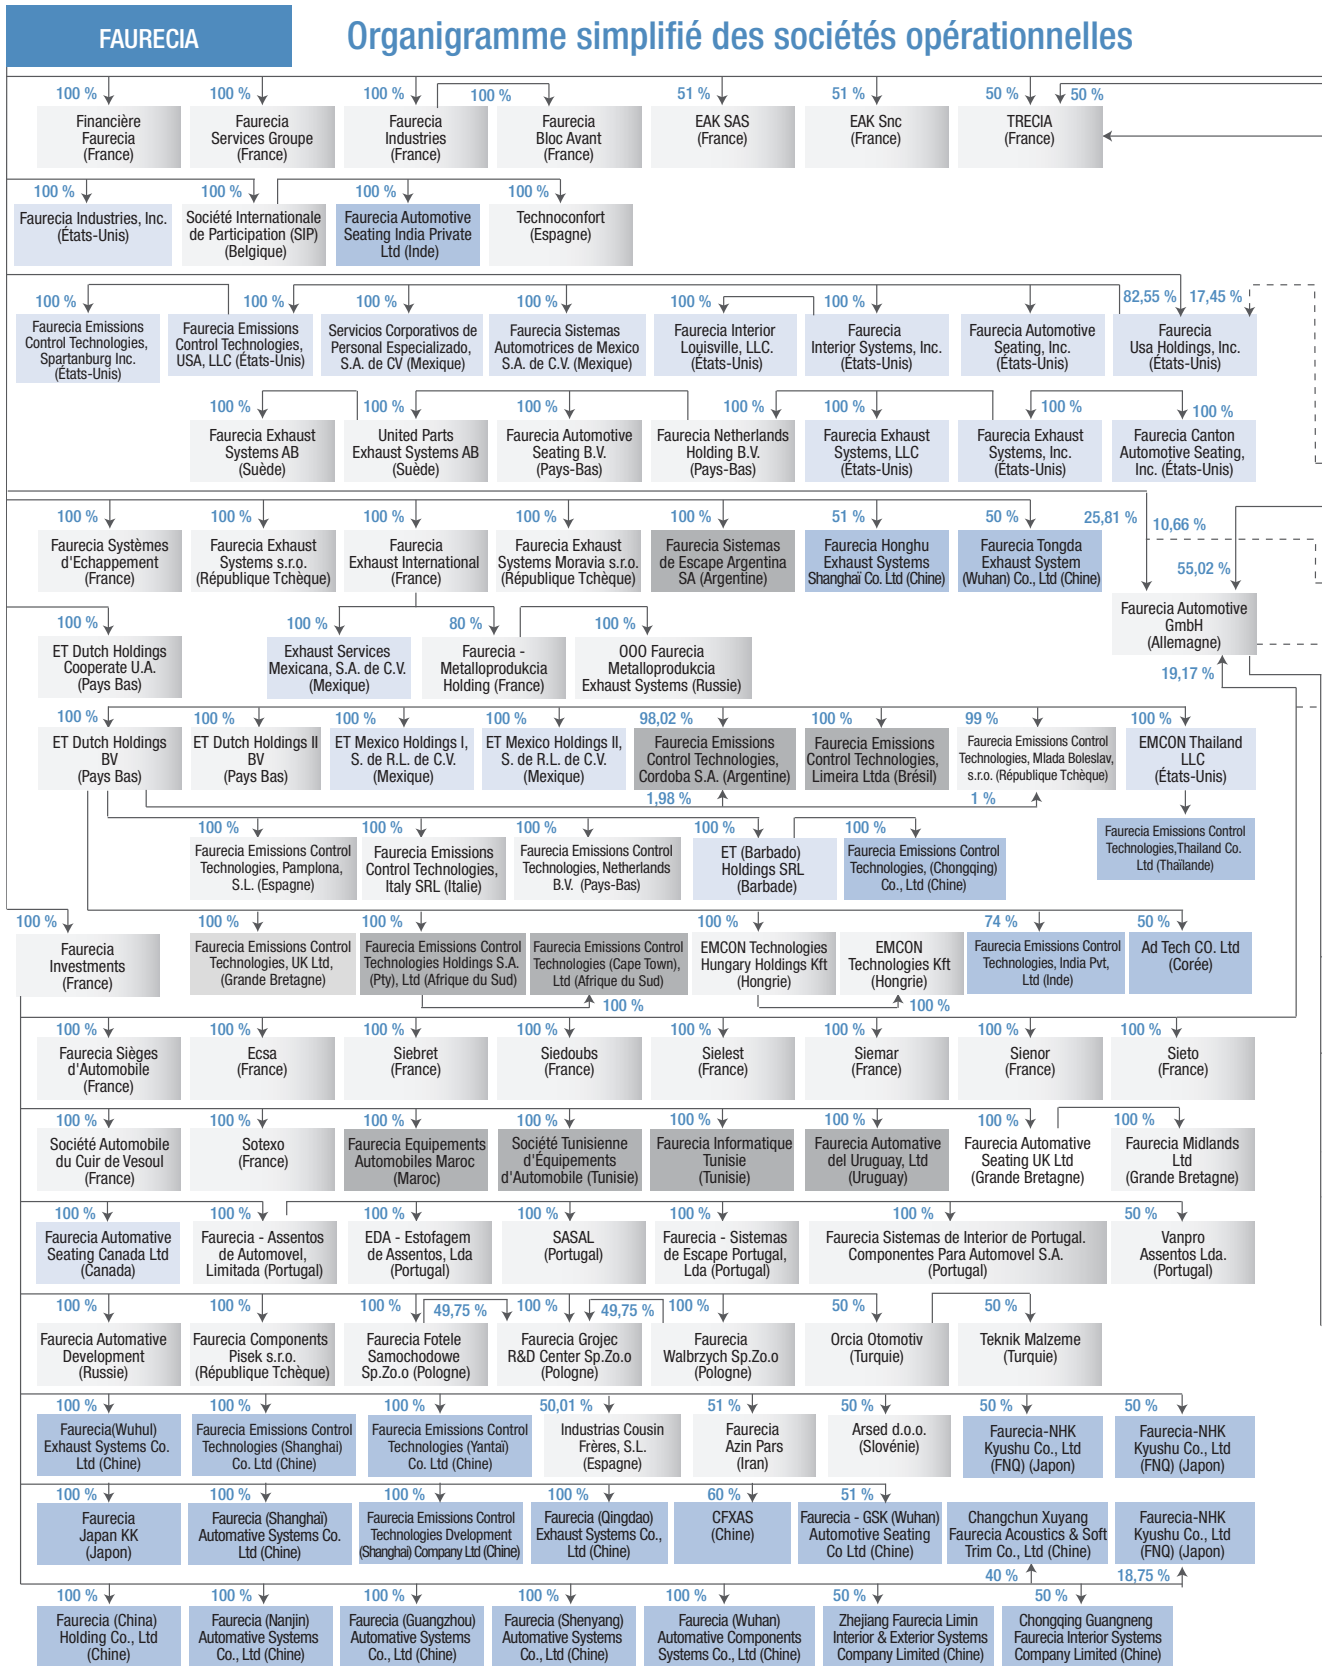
FAURECIA

Organigramme simplifié des sociétés opérationnelles

100 % Financière Faurecia (France)
100 % Faurecia Services Groupe (France)
100 % Faurecia Industries (France)
100 % Faurecia Bloc Avant (France)
51 % EAK SAS (France)
51 % EAK Snc (France)
50 % 50 % TRECIA (France)

100 % Faurecia Industries, Inc. (États-Unis)
100 % Société Internationale de Participation (SIP) (Belgique)
100 % Faurecia Automotive Seating India Private Ltd (Inde)
100 % Technoconfort (Espagne)

100 % Faurecia Emissions Control Technologies, Spartanburg Inc. (États-Unis)
100 % Faurecia Emissions Control Technologies, USA, LLC (États-Unis)
100 % Servicios Corporativos de Personal Especializado, S.A. de CV (Mexique)
100 % Faurecia Sistemas Automotrices de Mexico S.A. de C.V. (Mexique)
100 % Faurecia Interior Louisville, LLC. (États-Unis)
100 % Faurecia Interior Systems, Inc. (États-Unis)
Faurecia Automotive Seating, Inc. (États-Unis)
82,55 % 17,45 % Faurecia Usa Holdings, Inc. (États-Unis)

100 % Faurecia Exhaust Systems AB (Suède)
100 % United Parts Exhaust Systems AB (Suède)
100 % Faurecia Automotive Seating B.V. (Pays-Bas)
100 % Faurecia Netherlands Holding B.V. (Pays-Bas)
100 % Faurecia Exhaust Systems, LLC (États-Unis)
100 % Faurecia Exhaust Systems, Inc. (États-Unis)
100 % Faurecia Canton Automotive Seating, Inc. (États-Unis)

100 % Faurecia Systèmes d'Echappement (France)
100 % Faurecia Exhaust Systems s.r.o. (République Tchèque)
100 % Faurecia Exhaust International (France)
100 % Faurecia Exhaust Systems Moravia s.r.o. (République Tchèque)
100 % Faurecia Sistemas de Escape Argentina SA (Argentine)
51 % Faurecia Honghu Exhaust Systems Shanghaï Co. Ltd (Chine)
50 % Faurecia Tongda Exhaust System (Wuhan) Co., Ltd (Chine)
25,81 % 10,66 % 55,02 % Faurecia Automotive GmbH (Allemagne) 19,17 %

100 % ET Dutch Holdings Cooperate U.A. (Pays Bas)
100 % Exhaust Services Mexicana, S.A. de C.V. (Mexique)
80 % Faurecia - Metalloprodukcia Holding (France)
100 % OOO Faurecia Metalloprodukcia Exhaust Systems (Russie)

100 % ET Dutch Holdings BV (Pays Bas)
100 % ET Dutch Holdings II BV (Pays Bas)
100 % ET Mexico Holdings I, S. de R.L. de C.V. (Mexique)
100 % ET Mexico Holdings II, S. de R.L. de C.V. (Mexique)
98,02 % Faurecia Emissions Control Technologies, Cordoba S.A. (Argentine) 1,98 %
100 % Faurecia Emissions Control Technologies, Limeira Ltda (Brésil)
99 % Faurecia Emissions Control Technologies, Mlada Boleslav, s.r.o. (République Tchèque) 1 %
100 % EMCON Thailand LLC (États-Unis)
Faurecia Emissions Control Technologies,Thailand Co. Ltd (Thaïlande)

100 % Faurecia Emissions Control Technologies, Pamplona, S.L. (Espagne)
100 % Faurecia Emissions Control Technologies, Italy SRL (Italie)
100 % Faurecia Emissions Control Technologies, Netherlands B.V. (Pays-Bas)
100 % ET (Barbado) Holdings SRL (Barbade)
100 % Faurecia Emissions Control Technologies, (Chongqing) Co., Ltd (Chine)

100 % Faurecia Investments (France)
100 % Faurecia Emissions Control Technologies, UK Ltd, (Grande Bretagne)
100 % Faurecia Emissions Control Technologies Holdings S.A. (Pty), Ltd (Afrique du Sud)
Faurecia Emissions Control Technologies (Cape Town), Ltd (Afrique du Sud) 100 %
100 % EMCON Technologies Hungary Holdings Kft (Hongrie)
EMCON Technologies Kft (Hongrie) 100 %
74 % Faurecia Emissions Control Technologies, India Pvt, Ltd (Inde)
50 % Ad Tech CO. Ltd (Corée)

100 % Faurecia Sièges d'Automobile (France)
100 % Ecsa (France)
100 % Siebret (France)
100 % Siedoubs (France)
100 % Sielest (France)
100 % Siemar (France)
100 % Sienor (France)
100 % Sieto (France)

100 % Société Automobile du Cuir de Vesoul (France)
100 % Sotexo (France)
100 % Faurecia Equipements Automobiles Maroc (Maroc)
100 % Société Tunisienne d'Équipements d'Automobile (Tunisie)
100 % Faurecia Informatique Tunisie (Tunisie)
100 % Faurecia Automotive del Uruguay, Ltd (Uruguay)
100 % Faurecia Automotive Seating UK Ltd (Grande Bretagne)
100 % Faurecia Midlands Ltd (Grande Bretagne)

100 % Faurecia Automotive Seating Canada Ltd (Canada)
100 % Faurecia - Assentos de Automovel, Limitada (Portugal)
100 % EDA - Estofagem de Assentos, Lda (Portugal)
100 % SASAL (Portugal)
100 % Faurecia - Sistemas de Escape Portugal, Lda (Portugal)
100 % Faurecia Sistemas de Interior de Portugal. Componentes Para Automovel S.A. (Portugal)
50 % Vanpro Assentos Lda. (Portugal)

100 % Faurecia Automotive Development (Russie)
100 % Faurecia Components Pisek s.r.o. (République Tchèque)
100 % 49,75 % Faurecia Fotele Samochodowe Sp.Zo.o (Pologne)
100 % 49,75 % Faurecia Grojec R&D Center Sp.Zo.o (Pologne)
100 % Faurecia Walbrzych Sp.Zo.o (Pologne)
50 % Orcia Otomotiv (Turquie)
50 % Teknik Malzeme (Turquie)

100 % Faurecia(Wuhul) Exhaust Systems Co. Ltd (Chine)
100 % Faurecia Emissions Control Technologies (Shanghai) Co. Ltd (Chine)
100 % Faurecia Emissions Control Technologies (Yantai) Co. Ltd (Chine)
50,01 % Industrias Cousin Frères, S.L. (Espagne)
51 % Faurecia Azin Pars (Iran)
50 % Arsed d.o.o. (Slovénie)
50 % Faurecia-NHK Kyushu Co., Ltd (FNQ) (Japon)
50 % Faurecia-NHK Kyushu Co., Ltd (FNQ) (Japon)

100 % Faurecia Japan KK (Japon)
100 % Faurecia (Shanghai) Automotive Systems Co. Ltd (Chine)
100 % Faurecia Emissions Control Technologies Dvelopment (Shanghai) Company Ltd (Chine)
100 % Faurecia (Qingdao) Exhaust Systems Co., Ltd (Chine)
60 % CFXAS (Chine)
51 % Faurecia - GSK (Wuhan) Automotive Seating Co Ltd (Chine)
Changchun Xuyang Faurecia Acoustics & Soft Trim Co., Ltd (Chine) 40 %
Faurecia-NHK Kyushu Co., Ltd (FNQ) (Japon) 18,75 %

100 % Faurecia (China) Holding Co., Ltd (Chine)
100 % Faurecia (Nanjin) Automotive Systems Co., Ltd (Chine)
100 % Faurecia (Guangzhou) Automotive Systems Co., Ltd (Chine)
100 % Faurecia (Shenyang) Automotive Systems Co., Ltd (Chine)
100 % Faurecia (Wuhan) Automotive Components Systems Co., Ltd (Chine)
50 % Zhejiang Faurecia Limin Interior & Exterior Systems Company Limited (Chine)
50 % Chongqing Guangneng Faurecia Interior Systems Company Limited (Chine)